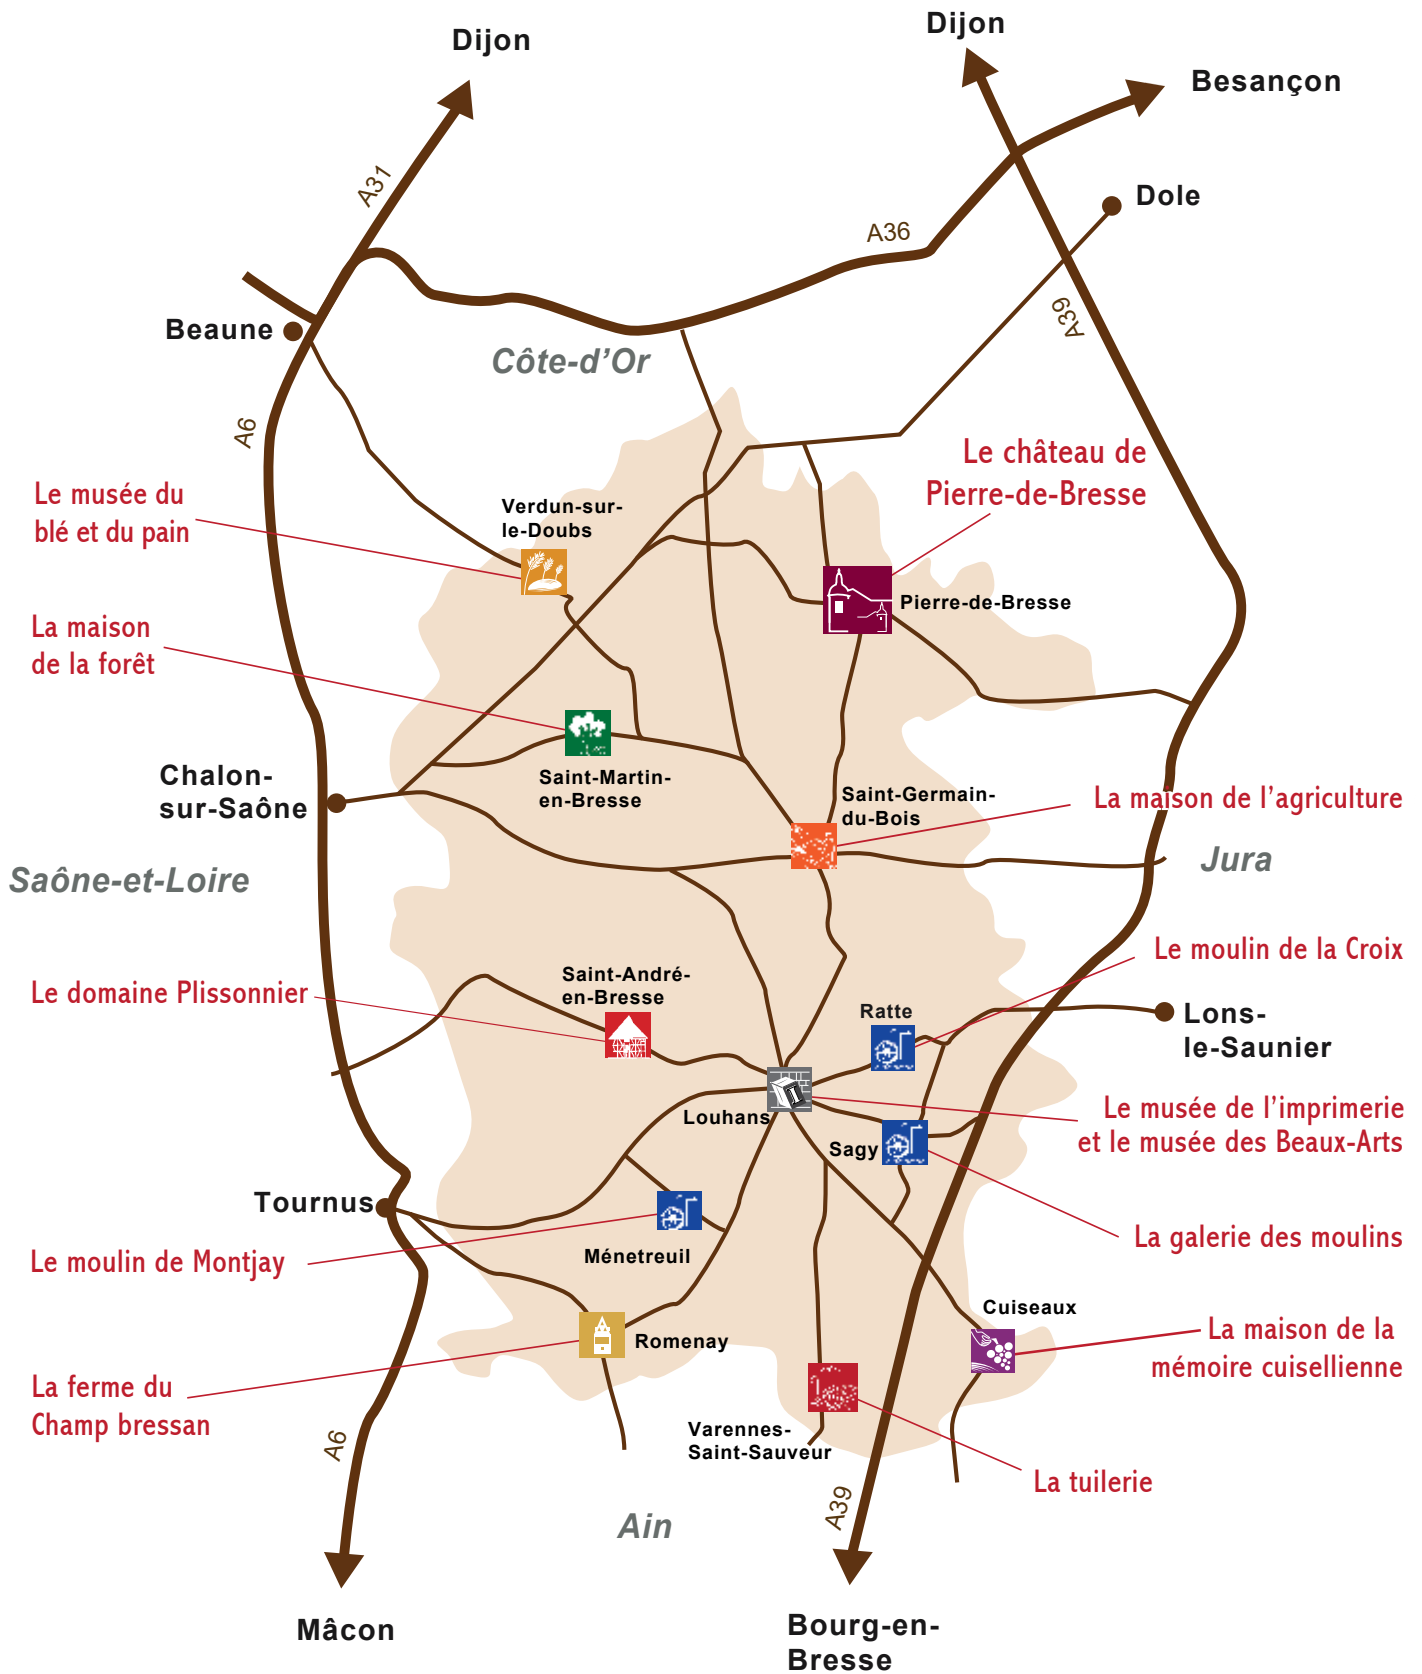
Dijon

Dijon

Besançon

A31

A36

Dole

A39

Beaune

Côte-d'Or

A6

Le château de Pierre-de-Bresse

Le musée du blé et du pain

Verdun-sur-le-Doubs

Pierre-de-Bresse

La maison de la forêt

Saint-Martin-en-Bresse

Chalon-sur-Saône

Saint-Germain-du-Bois

La maison de l'agriculture

Saône-et-Loire

Jura

Le moulin de la Croix

Le domaine Plissonnier

Saint-André-en-Bresse

Ratte

Lons-le-Saunier

Louhans

Le musée de l'imprimerie et le musée des Beaux-Arts

Sagy

Tournus

La galerie des moulins

Le moulin de Montjay

Ménetreuil

Cuiseaux

Romenay

La maison de la mémoire cuisellienne

La ferme du Champ bressan

Varennes-Saint-Sauveur

A6

La tuilerie

Ain

A39

Mâcon

Bourg-en-Bresse